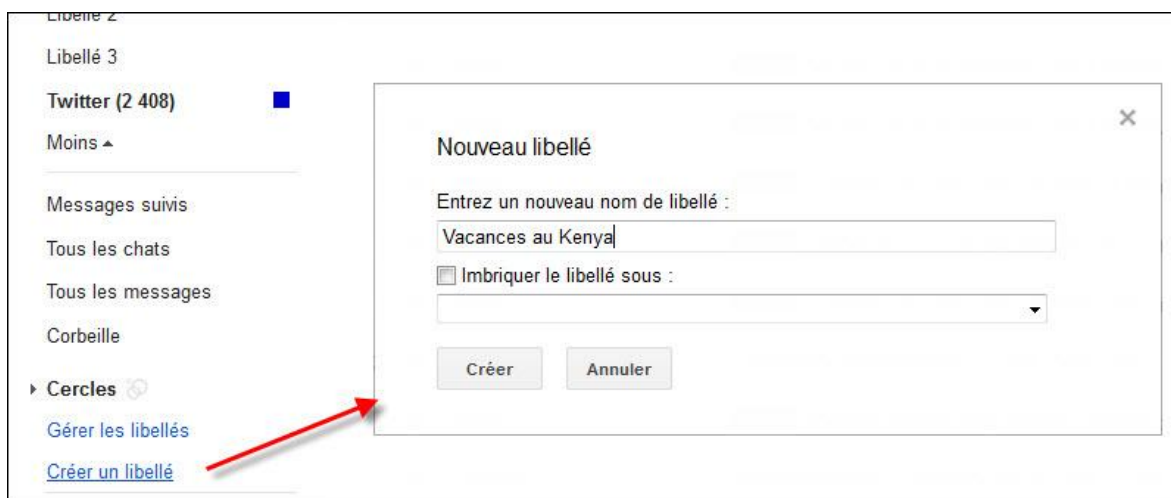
Libellé 2

Libellé 3

Twitter (2 408)

Moins ▲

Messages suivis

Tous les chats

Tous les messages

Corbeille

Cercles

Gérer les libellés

Créer un libellé

×

Nouveau libellé

Entrez un nouveau nom de libellé :

Vacances au Kenya

Imbriquer le libellé sous :

Créer

Annuler